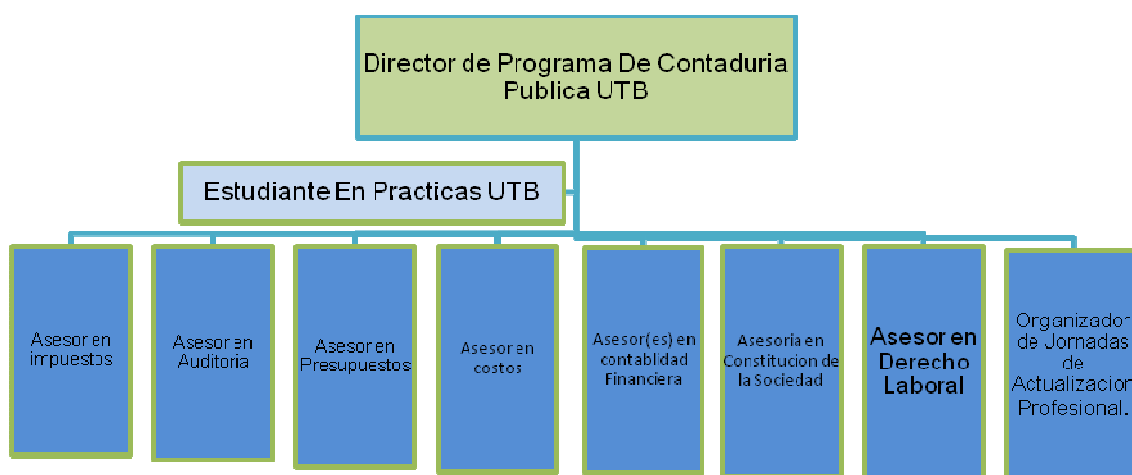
Director de Programa De Contaduria Publica UTB

Estudiante En Practicas UTB

Asesor en impuestos

Asesor en Auditoria

Asesor en Presupuestos

Asesor en costos

Asesor(es) en contablidad Financiera

Asesoria en Constitucion de la Sociedad

Asesor en Derecho Laboral

Organizador de Jornadas de Actualizacion Profesional.